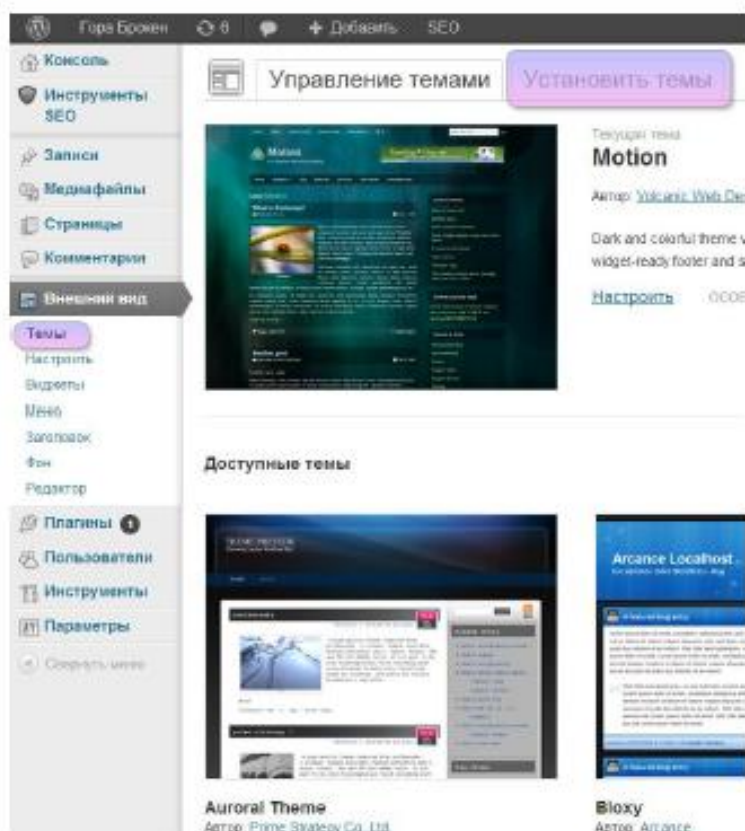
Гора Брокен 6 + Добавить SEO

Консоль
Инструменты SEO
Записи
Медиафайлы
Страницы
Комментарии
Внешний вид
Темы
Настроить
Виджеты
Меню
Заголовок
Фон
Редактор
Плагины 1
Пользователи
Инструменты
Параметры
Свернуть меню

Управление темами
Установить темы

Текущая тема
Motion
Автор: Volcanic Web De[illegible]
Dark and colorful theme v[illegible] widget-ready footer and s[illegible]
Настроить

Доступные темы

Auroral Theme
Автор: Prime Strategy Co. Ltd.

Arcance Localhost

Bloxy
Автор: Arcance